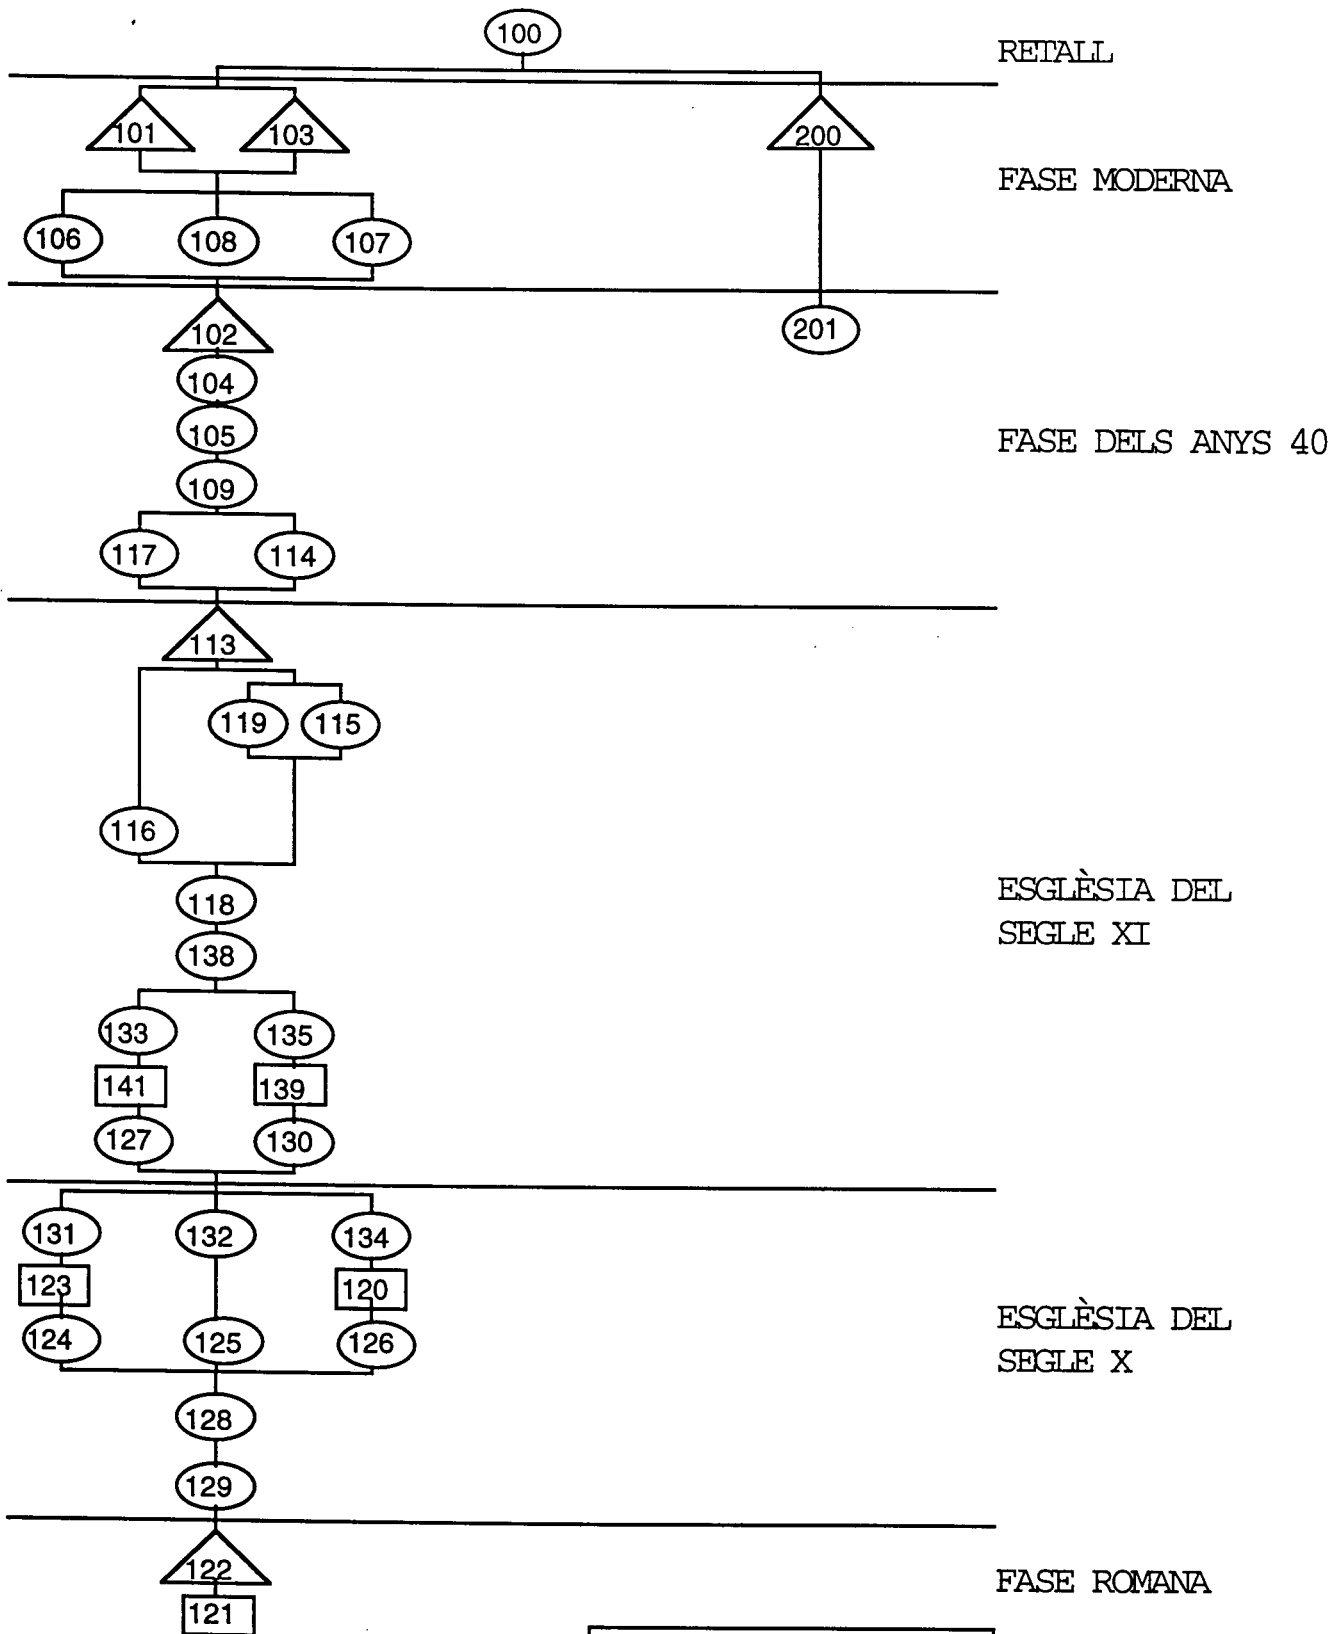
100

RETALL

101 103 200

FASE MODERNA

106 108 107

102 201

104

105

FASE DELS ANYS 40

109

117 114

113

119 115

116

118

ESGLÈSIA DEL SEGLE XI

138

133 135

141 139

127 130

131 132 134

123 120

124 125 126

ESGLÈSIA DEL SEGLE X

128

129

122

FASE ROMANA

121